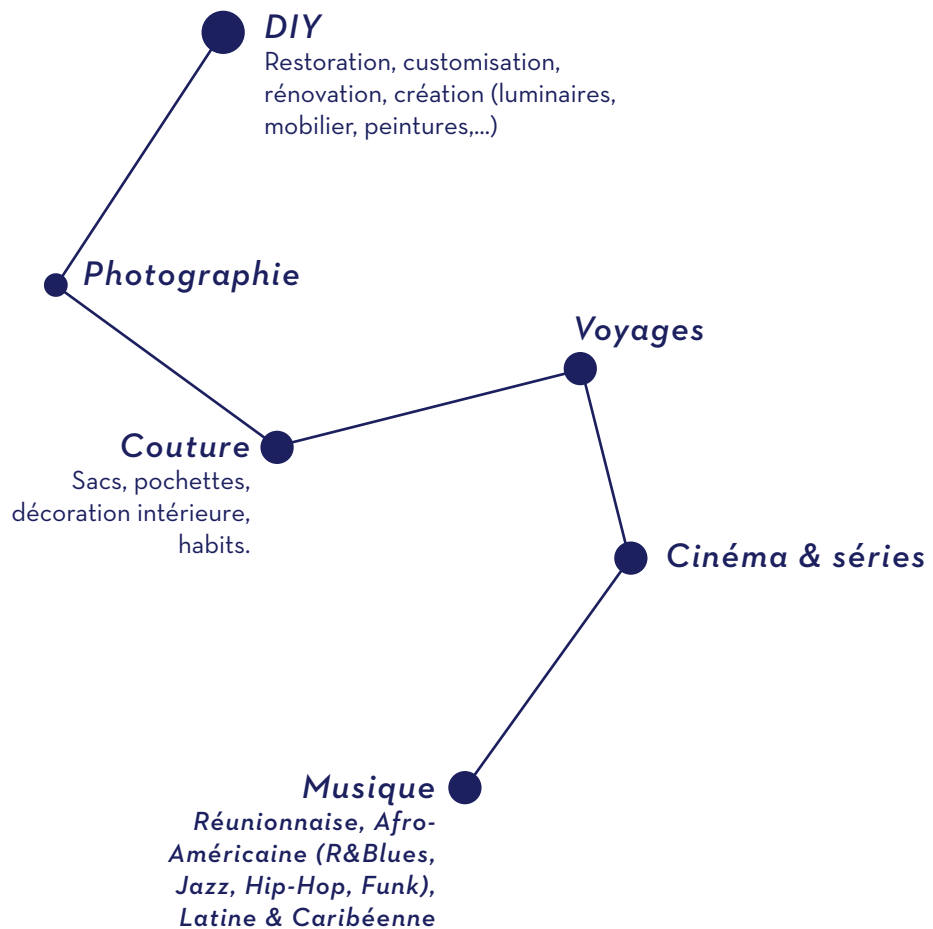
DIY
Restoration, customisation, rénovation, création (luminaires, mobilier, peintures,...)

Photographie

Voyages

Couture
Sacs, pochettes, décoration intérieure, habits.

Cinéma & séries

Musique
Réunionnaise, Afro-Américaine (R&Blues, Jazz, Hip-Hop, Funk), Latine & Caribéenne